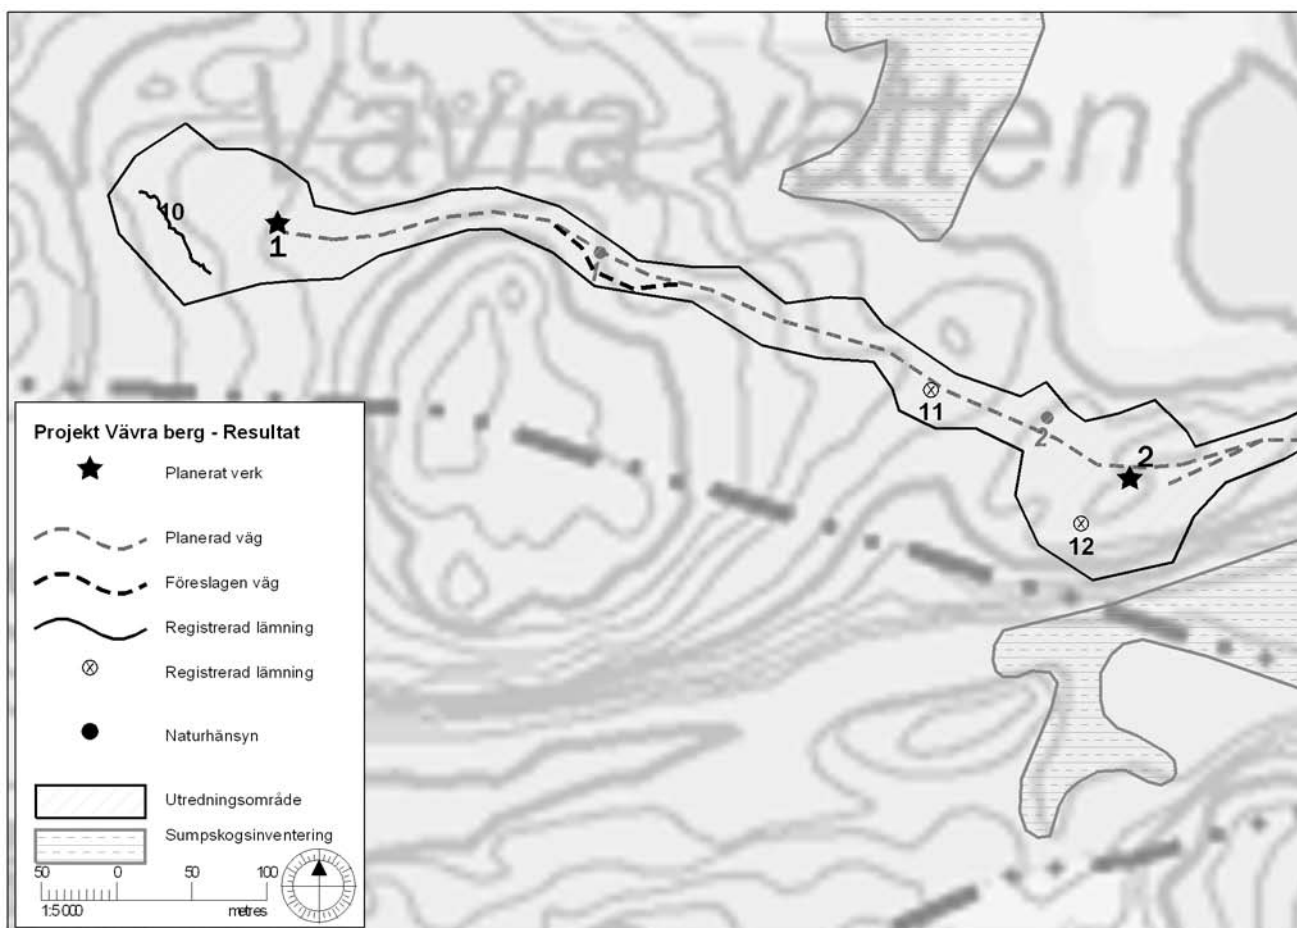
Vävra vatten

10

1

1

11

2

2

12

Projekt Vävra berg - Resultat

Planerat verk

Planerad väg

Föreslagen väg

Registrerad lämning

Registrerad lämning

Naturhänsyn

Utredningsområde

Sumpskogsinventering

50 0 50 100

1:5 000 metres